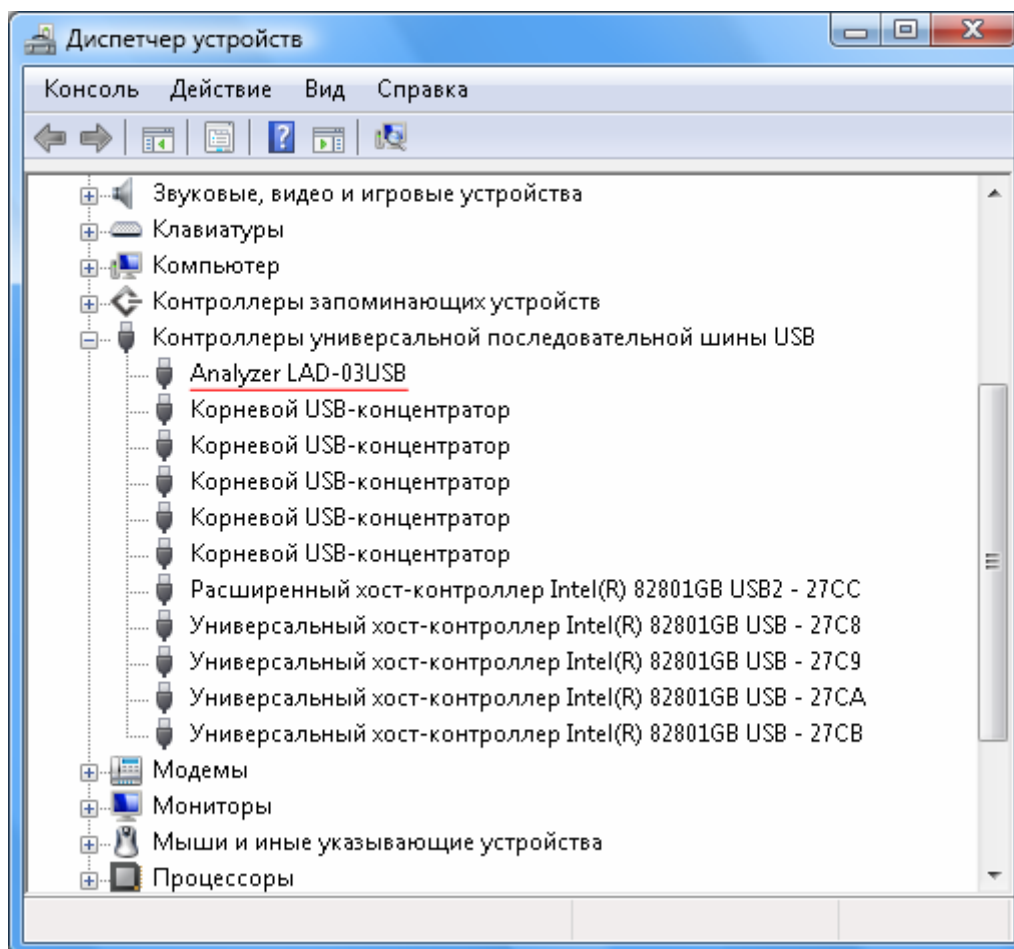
Диспетчер устройств

Консоль Действие Вид Справка

Звуковые, видео и игровые устройства
Клавиатуры
Компьютер
Контроллеры запоминающих устройств
Контроллеры универсальной последовательной шины USB
Analyzer LAD-03USB
Корневой USB-концентратор
Корневой USB-концентратор
Корневой USB-концентратор
Корневой USB-концентратор
Корневой USB-концентратор
Расширенный хост-контроллер Intel(R) 82801GB USB2 - 27CC
Универсальный хост-контроллер Intel(R) 82801GB USB - 27C8
Универсальный хост-контроллер Intel(R) 82801GB USB - 27C9
Универсальный хост-контроллер Intel(R) 82801GB USB - 27CA
Универсальный хост-контроллер Intel(R) 82801GB USB - 27CB
Модемы
Мониторы
Мыши и иные указывающие устройства
Процессоры